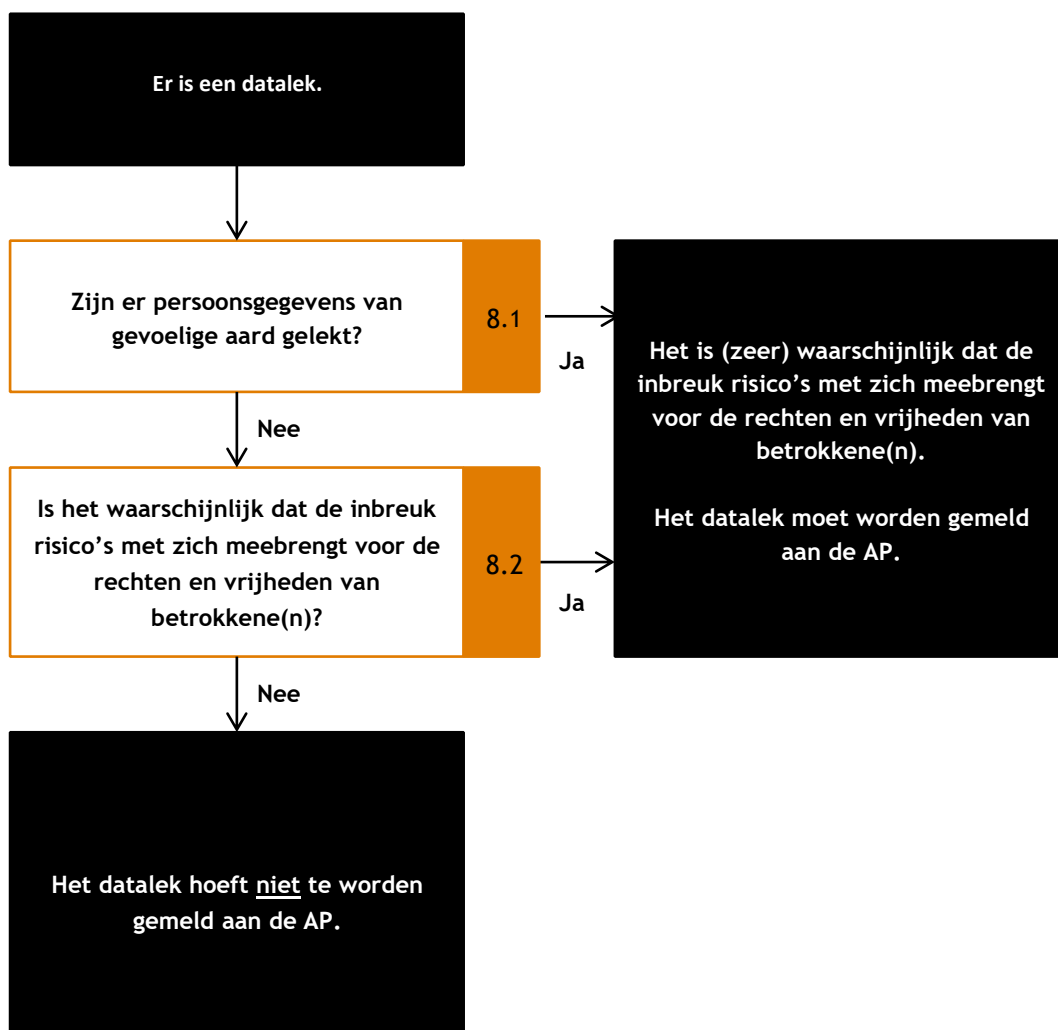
Er is een datalek.

Zijn er persoonsgegevens van gevoelige aard gelekt?

8.1

Ja

Het is (zeer) waarschijnlijk dat de inbreuk risico’s met zich meebrengt voor de rechten en vrijheden van betrokkene(n).

Het datalek moet worden gemeld aan de AP.

Nee

Is het waarschijnlijk dat de inbreuk risico’s met zich meebrengt voor de rechten en vrijheden van betrokkene(n)?

8.2

Ja

Nee

Het datalek hoeft niet te worden gemeld aan de AP.